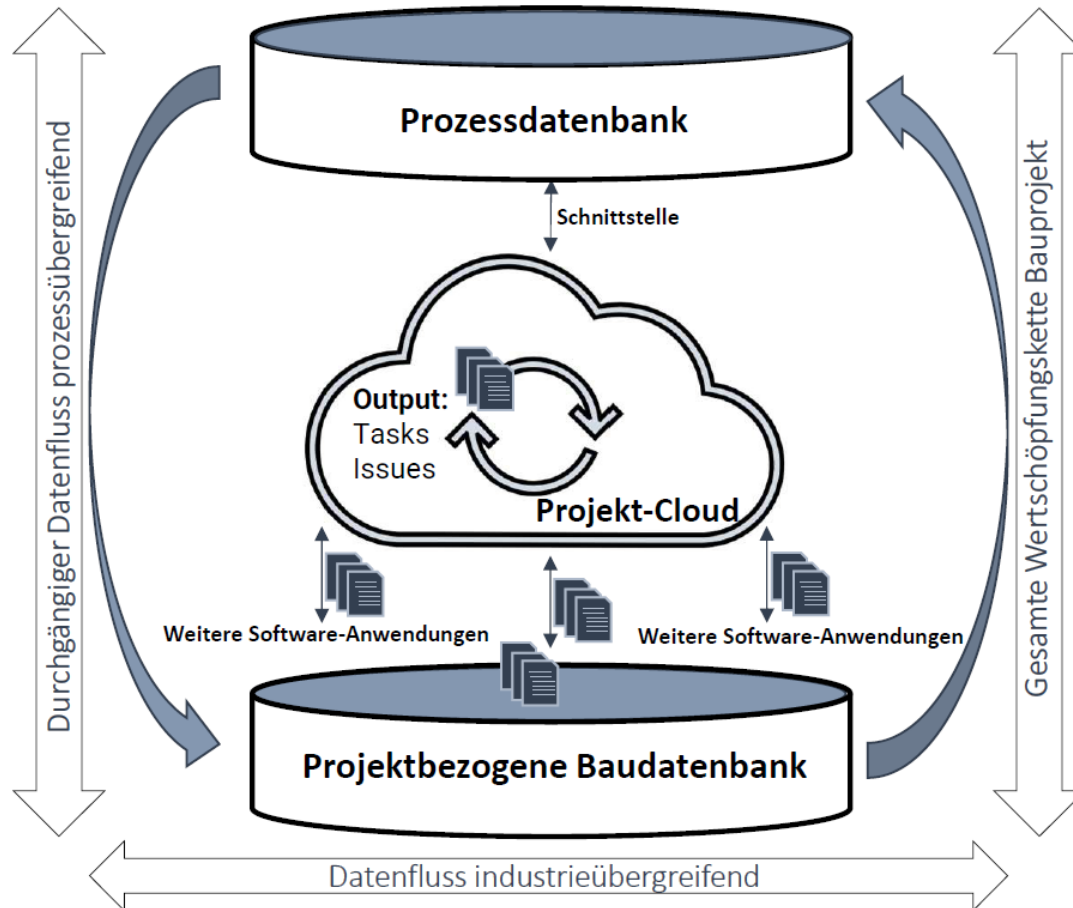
Durchgängiger Datenfluss prozessübergreifend

Prozessdatenbank

Schnittstelle

Output:
Tasks
Issues

Projekt-Cloud

Weitere Software-Anwendungen

Weitere Software-Anwendungen

Projektbezogene Baudatenbank

Gesamte Wertschöpfungskette Bauprojekt

Datenfluss industrieübergreifend